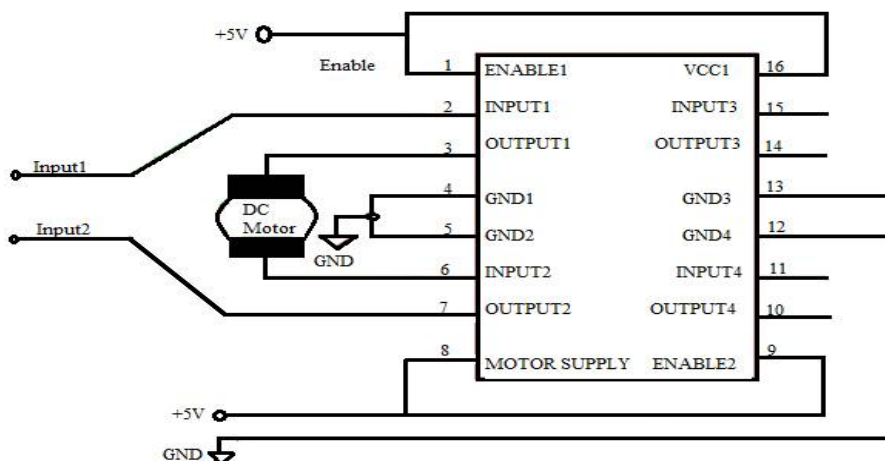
+5V

Enable

1 ENABLE1
2 INPUT1
3 OUTPUT1
4 GND1
5 GND2
6 INPUT2
7 OUTPUT2
8 MOTOR SUPPLY

VCC1 16
INPUT3 15
OUTPUT3 14
GND3 13
GND4 12
INPUT4 11
OUTPUT4 10
ENABLE2 9

Input1

Input2

DC Motor

GND

+5V

GND